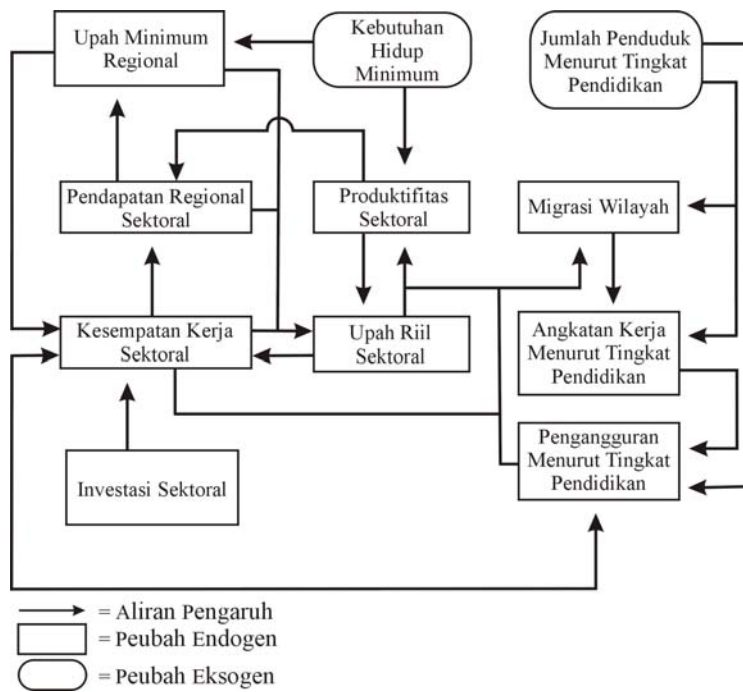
Upah Minimum Regional

Kebutuhan Hidup Minimum

Jumlah Penduduk Menurut Tingkat Pendidikan

Pendapatan Regional Sektoral

Produktifitas Sektoral

Migrasi Wilayah

Kesempatan Kerja Sektoral

Upah Riil Sektoral

Angkatan Kerja Menurut Tingkat Pendidikan

Pengangguran Menurut Tingkat Pendidikan

Investasi Sektoral

= Aliran Pengaruh
= Peubah Endogen
= Peubah Eksogen